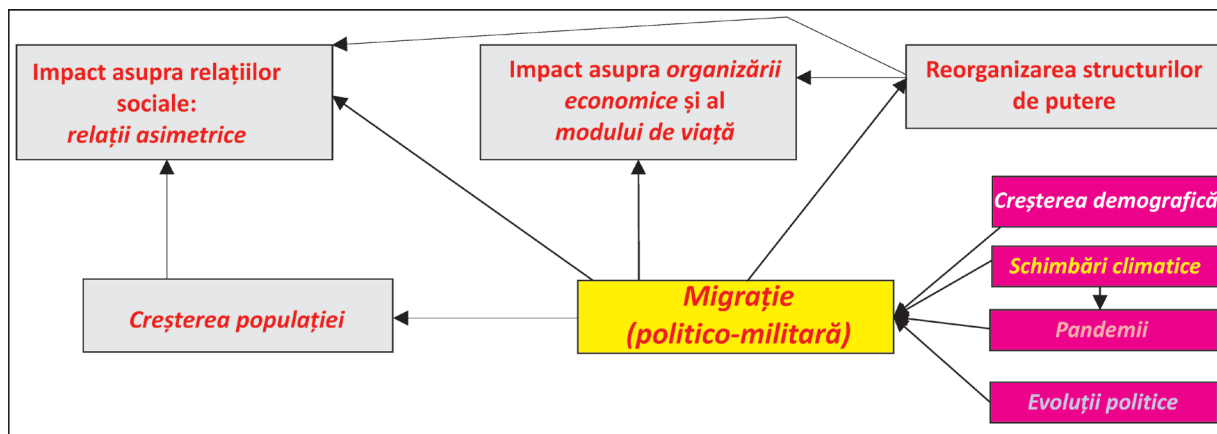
Impact asupra relațiilor sociale: relații asimetrice

Impact asupra organizării economice și al modului de viață

Reorganizarea structurilor de putere

Creșterea demografică

Schimbări climatice

Creșterea populației

Migrație (politico-militară)

Pandemii

Evoluții politice